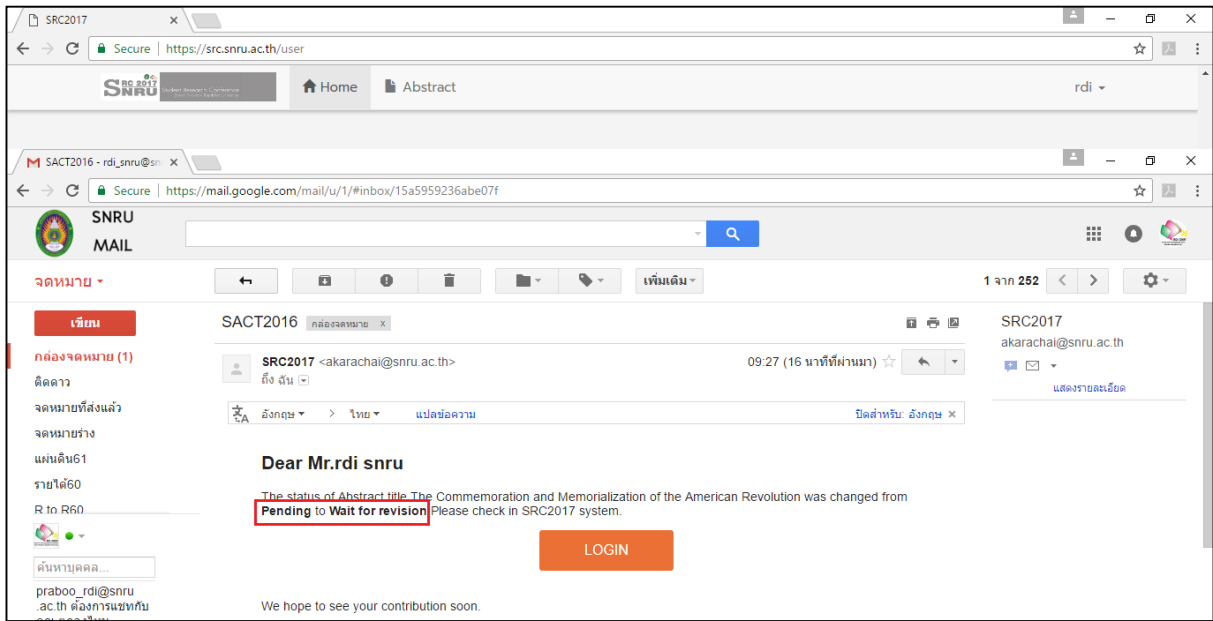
SRC2017

Secure | https://src.snru.ac.th/user

SRC 2017 SNRU

Home

Abstract

rdi

SACT2016 - rdi_snru@sn

Secure | https://mail.google.com/mail/u/1/#inbox/15a5959236abe07f

SNRU MAIL

จดหมาย

เพิ่มเติม

1 จาก 252

เขียน

กล่องจดหมาย (1)

ติดดาว

จดหมายที่ส่งแล้ว

จดหมายร่าง

แผ่นดิน61

รายได้60

R to R60

ค้นหาบุคคล...

praboo_rdi@snru.ac.th ต้องการแชทกับ

SACT2016 กล่องจดหมาย x

SRC2017 <akarachai@snru.ac.th>

ถึง ฉัน

09:27 (16 นาทีที่ผ่านมา)

อังกฤษ > ไทย แปลข้อความ

ปิดสำหรับ: อังกฤษ

Dear Mr.rdi snru

The status of Abstract title The Commemoration and Memorialization of the American Revolution was changed from **Pending** to **Wait for revision** Please check in SRC2017 system.

LOGIN

We hope to see your contribution soon.

SRC2017

akarachai@snru.ac.th

แสดงรายละเอียด